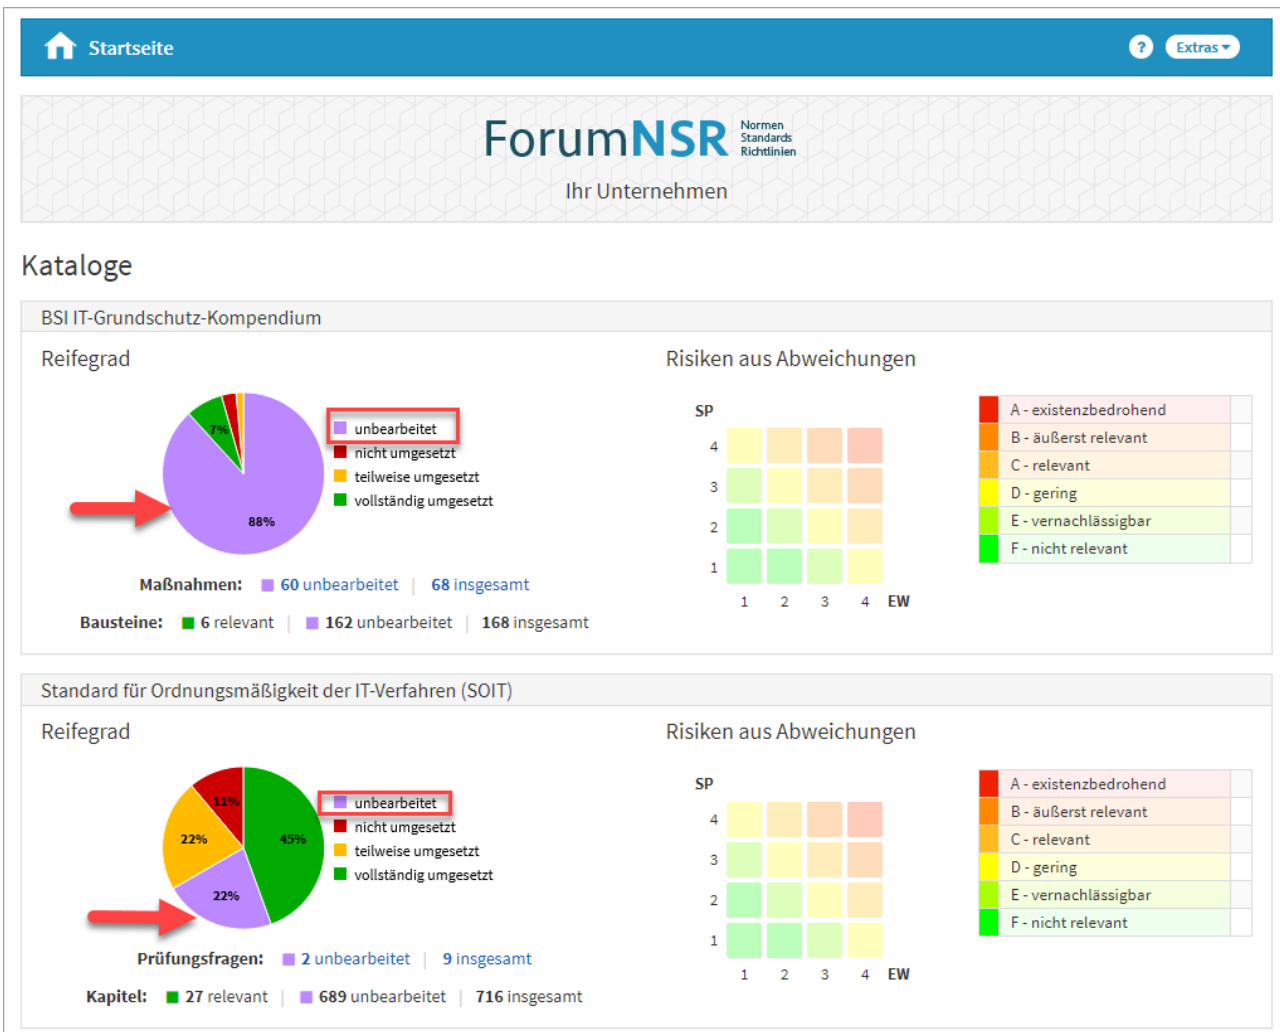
Startseite

?

Extras

ForumNSR Normen Standards Richtlinien

Ihr Unternehmen

Kataloge

BSI IT-Grundschutz-Kompendium

Reifegrad

7%

88%

unbearbeitet
nicht umgesetzt
teilweise umgesetzt
vollständig umgesetzt

Maßnahmen: 60 unbearbeitet | 68 insgesamt

Bausteine: 6 relevant | 162 unbearbeitet | 168 insgesamt

Risiken aus Abweichungen

SP

4
3
2
1

1 2 3 4 EW

A - existenzbedrohend
B - äußerst relevant
C - relevant
D - gering
E - vernachlässigbar
F - nicht relevant

Standard für Ordnungsmäßigkeit der IT-Verfahren (SOIT)

Reifegrad

11%
22%
45%
22%

unbearbeitet
nicht umgesetzt
teilweise umgesetzt
vollständig umgesetzt

Prüfungsfragen: 2 unbearbeitet | 9 insgesamt

Kapitel: 27 relevant | 689 unbearbeitet | 716 insgesamt

Risiken aus Abweichungen

SP

4
3
2
1

1 2 3 4 EW

A - existenzbedrohend
B - äußerst relevant
C - relevant
D - gering
E - vernachlässigbar
F - nicht relevant